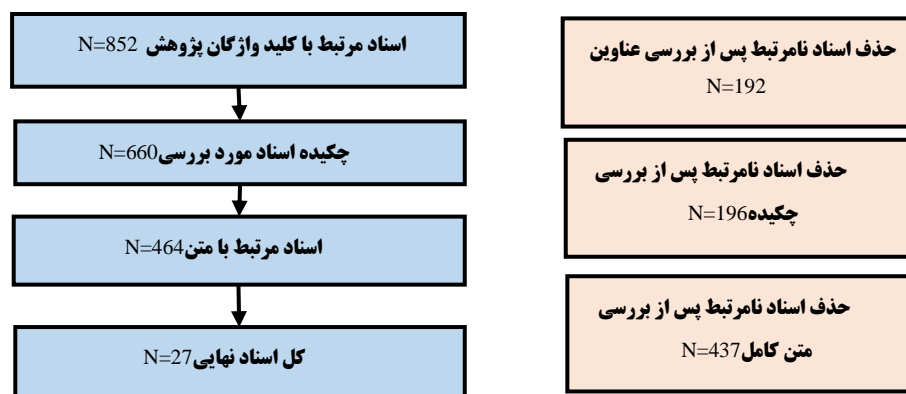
اسناد مرتبط با کلید واژگان پژوهش N=852

چکیده اسناد مورد بررسی N=660

اسناد مرتبط با متن N=464

کل اسناد نهایی N=27

حذف اسناد نامرتبط پس از بررسی عناوین N=192

حذف اسناد نامرتبط پس از بررسی چکیده N=196

حذف اسناد نامرتبط پس از بررسی متن کامل N=437